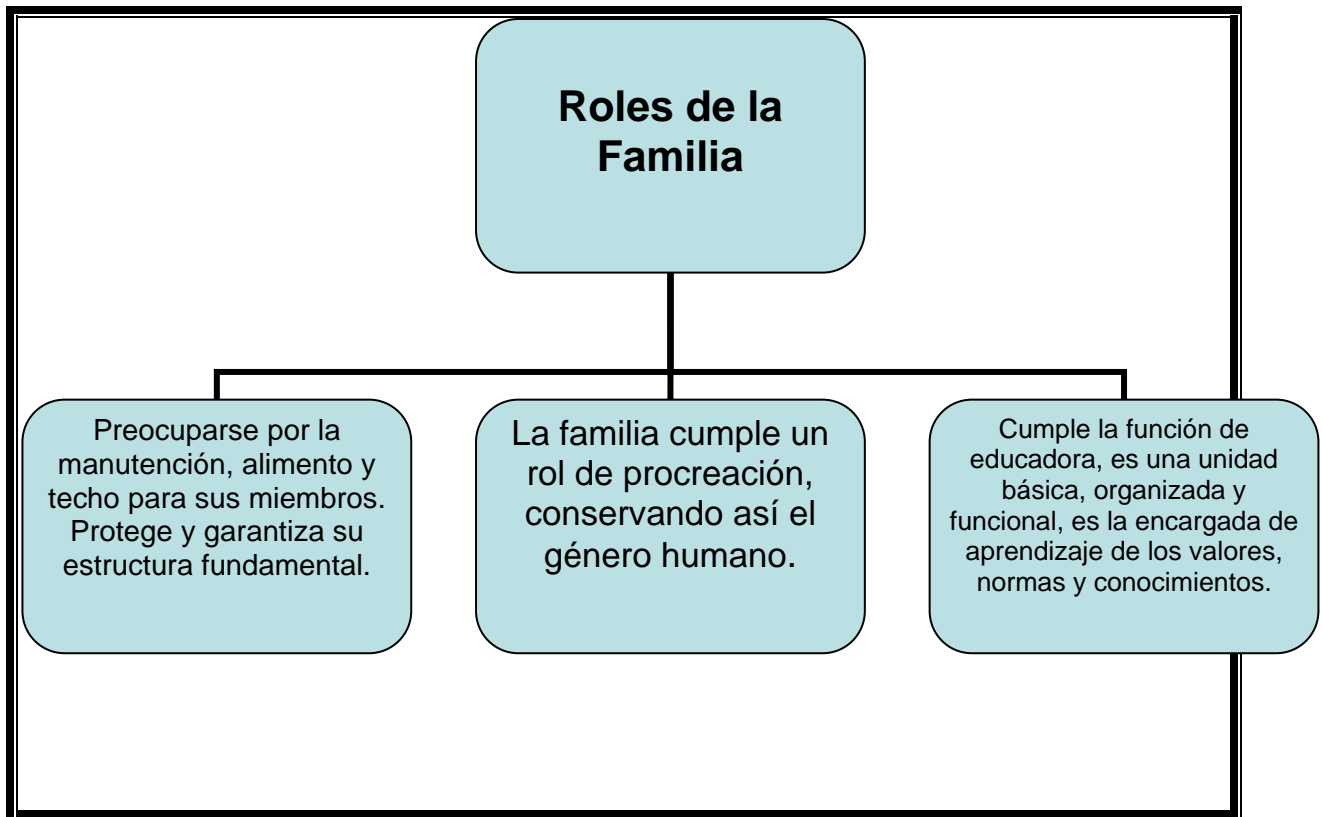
Roles de la Familia

Preocuparse por la manutención, alimento y techo para sus miembros. Protege y garantiza su estructura fundamental.

La familia cumple un rol de procreación, conservando así el género humano.

Cumple la función de educadora, es una unidad básica, organizada y funcional, es la encargada de aprendizaje de los valores, normas y conocimientos.